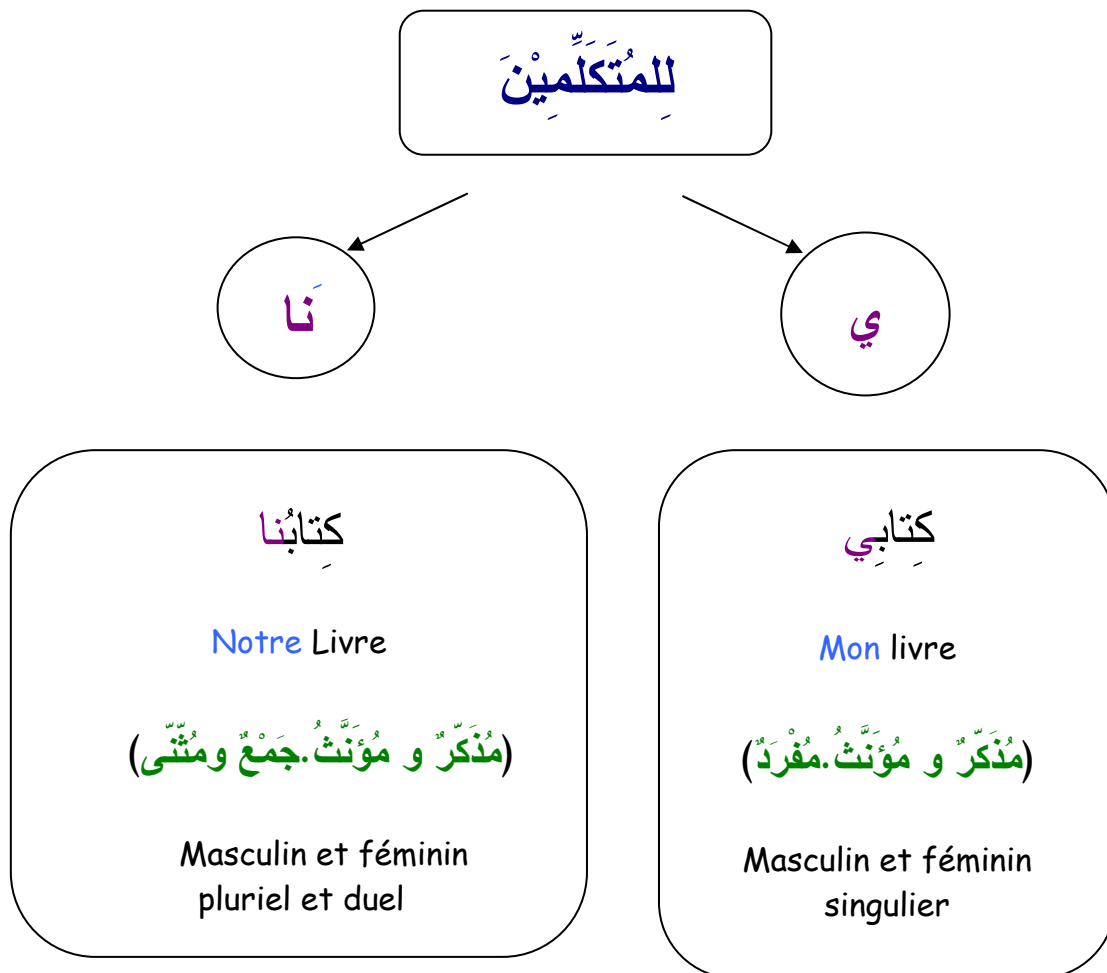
لِلمُتَكَلِّمِيْنَ

ي

نَا

كِتابِي

Mon livre

(مُذَكّرٌ و مُؤَنَّثٌ.مُفْرَدٌ)

Masculin et féminin singulier

كِتابُنا

Notre Livre

(مُذَكّرٌ و مُؤَنَّثٌ.جَمْعٌ ومُثّنّى)

Masculin et féminin pluriel et duel